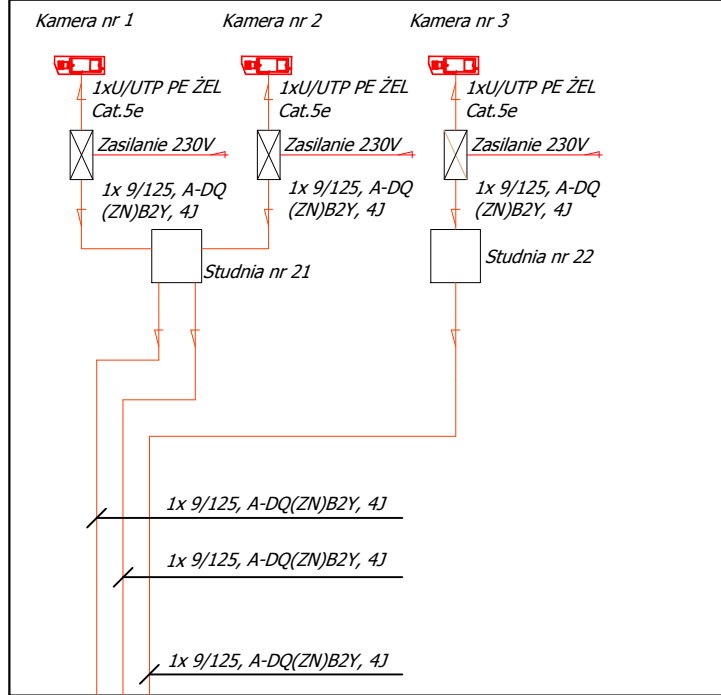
Kamera nr 1
Kamera nr 2
Kamera nr 3

1xU/UTP PE ŻEL Cat.5e
1xU/UTP PE ŻEL Cat.5e
1xU/UTP PE ŻEL Cat.5e

Zasilanie 230V
Zasilanie 230V
Zasilanie 230V

1x 9/125, A-DQ (ZN)B2Y, 4J
1x 9/125, A-DQ (ZN)B2Y, 4J
1x 9/125, A-DQ (ZN)B2Y, 4J

Studnia nr 21
Studnia nr 22

1x 9/125, A-DQ(ZN)B2Y, 4J
1x 9/125, A-DQ(ZN)B2Y, 4J
1x 9/125, A-DQ(ZN)B2Y, 4J